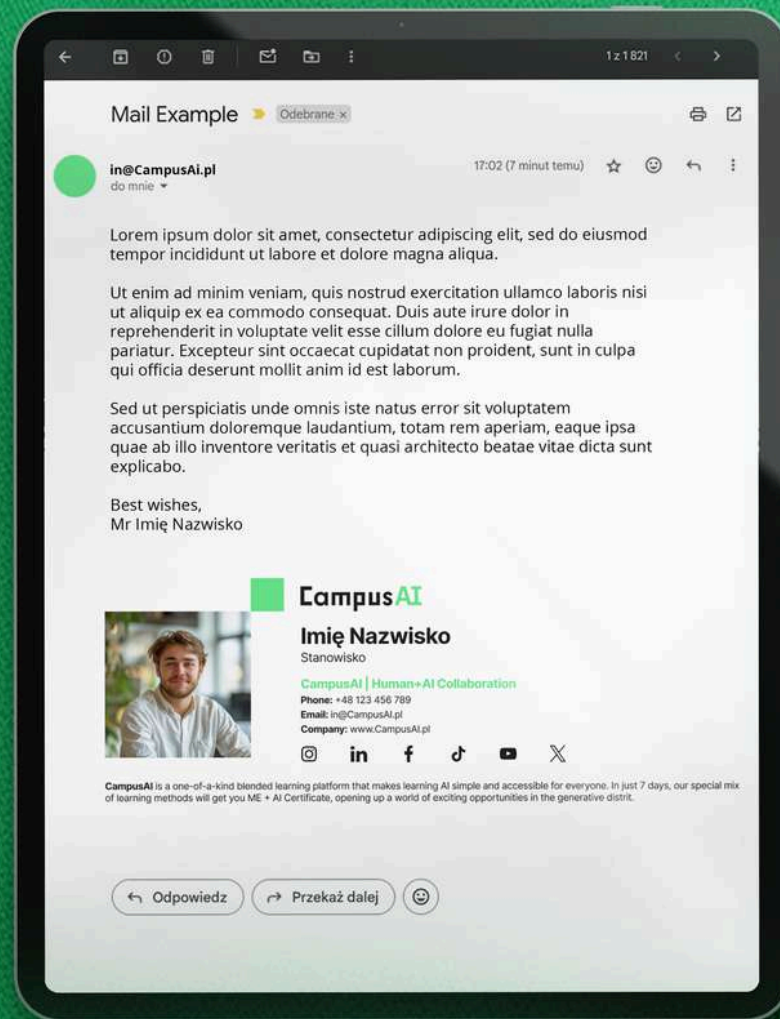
1 z 1 821

Mail Example Odebrane ×

in@CampusAi.pl
do mnie

17:02 (7 minut temu)

Lorem ipsum dolor sit amet, consectetur adipiscing elit, sed do eiusmod tempor incididunt ut labore et dolore magna aliqua.

Ut enim ad minim veniam, quis nostrud exercitation ullamco laboris nisi ut aliquip ex ea commodo consequat. Duis aute irure dolor in reprehenderit in voluptate velit esse cillum dolore eu fugiat nulla pariatur. Excepteur sint occaecat cupidatat non proident, sunt in culpa qui officia deserunt mollit anim id est laborum.

Sed ut perspiciatis unde omnis iste natus error sit voluptatem accusantium doloremque laudantium, totam rem aperiam, eaque ipsa quae ab illo inventore veritatis et quasi architecto beatae vitae dicta sunt explicabo.

Best wishes,
Mr Imię Nazwisko

CampusAI

Imię Nazwisko
Stanowisko

CampusAI | Human+AI Collaboration
Phone: +48 123 456 789
Email: in@CampusAI.pl
Company: www.CampusAI.pl

CampusAI is a one-of-a-kind blended learning platform that makes learning AI simple and accessible for everyone. In just 7 days, our special mix of learning methods will get you ME + AI Certificate, opening up a world of exciting opportunities in the generative distrit.

Odpowiedz
Przekaż dalej